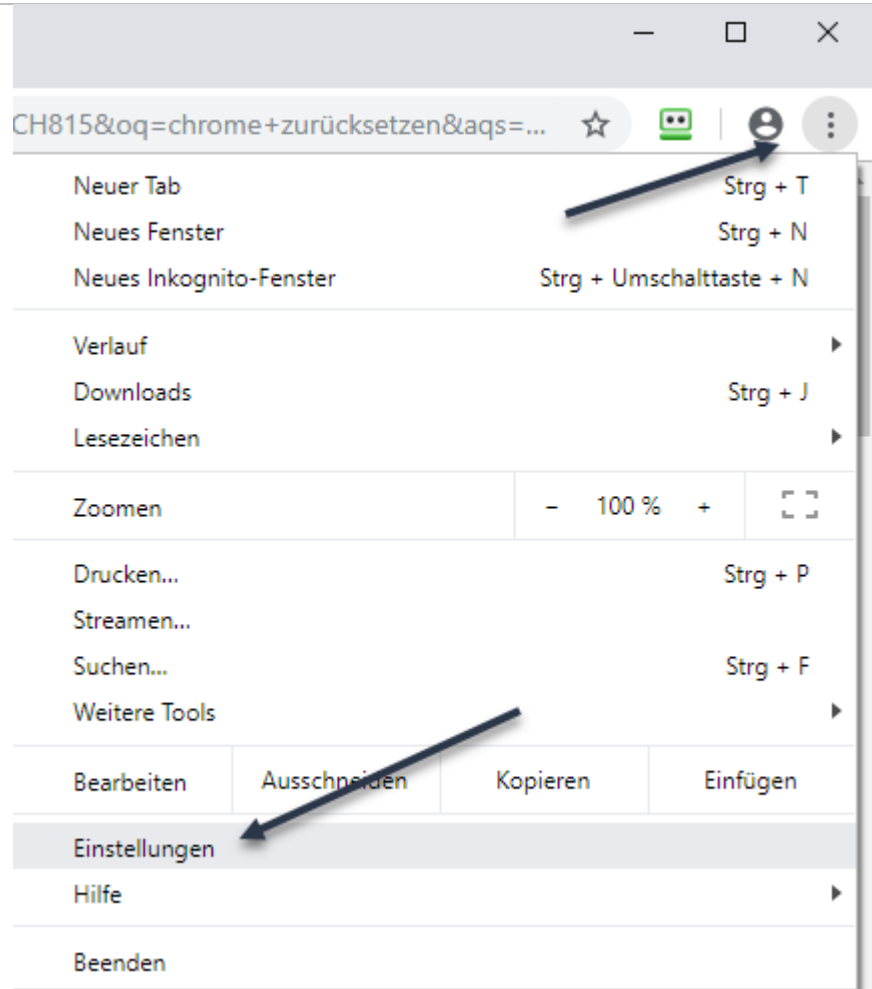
CH815&oq=chrome+zurücksetzen&aqs=...

Neuer Tab Strg + T
Neues Fenster Strg + N
Neues Inkognito-Fenster Strg + Umschalttaste + N

Verlauf
Downloads Strg + J
Lesezeichen

Zoomen – 100 % +

Drucken... Strg + P
Streamen...
Suchen... Strg + F
Weitere Tools

Bearbeiten Ausschneiden Kopieren Einfügen

Einstellungen
Hilfe

Beenden